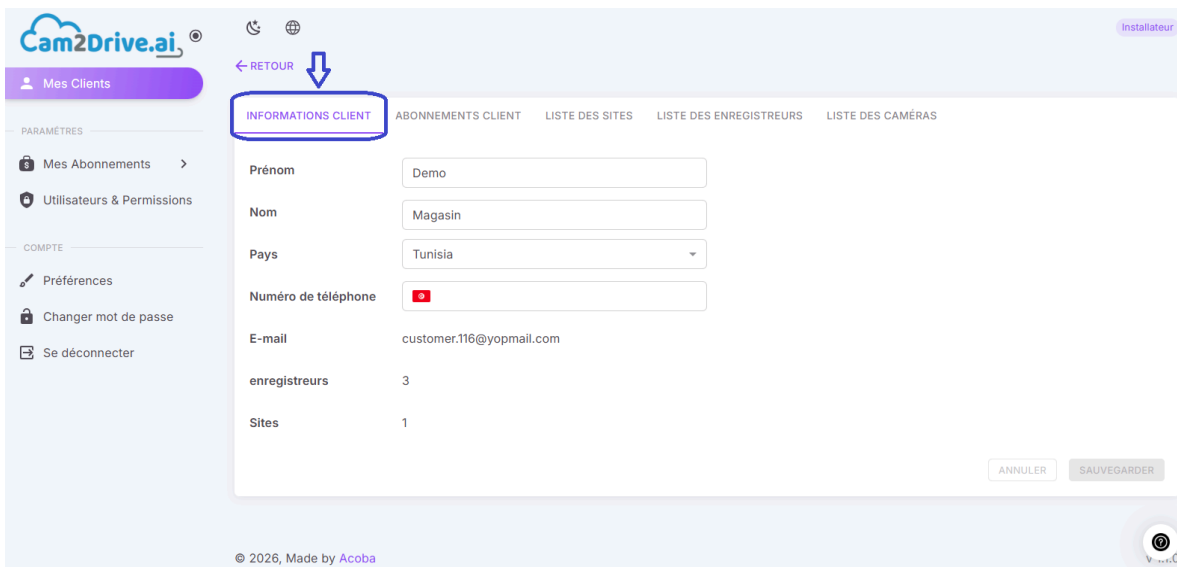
Cam2Drive.ai

Installateur

Mes Clients

PARAMÈTRES

Mes Abonnements >

Utilisateurs & Permissions

COMPTE

Préférences

Changer mot de passe

Se déconnecter

← RETOUR

INFORMATIONS CLIENT | ABONNEMENTS CLIENT | LISTE DES SITES | LISTE DES ENREGISTREURS | LISTE DES CAMÉRAS

Prénom: Demo

Nom: Magasin

Pays: Tunisia

Numéro de téléphone

E-mail: customer.116@yopmail.com

enregistreurs: 3

Sites: 1

ANNULER | SAUVEGARDER

© 2026, Made by Acoba

v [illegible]